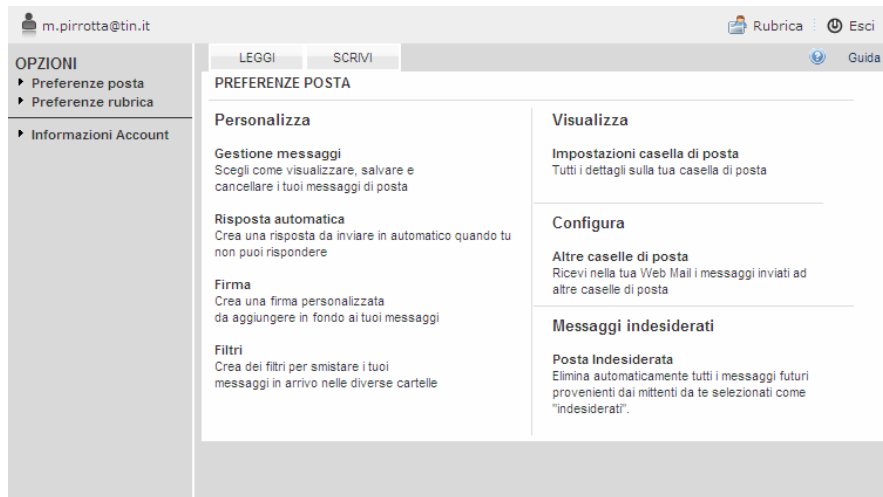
m.pirrotta@tin.it

Rubrica

Esci

OPZIONI

Preferenze posta

Preferenze rubrica

Informazioni Account

LEGGI

SCRIVI

Guida

PREFERENZE POSTA

Personalizza

Gestione messaggi
Scegli come visualizzare, salvare e cancellare i tuoi messaggi di posta

Risposta automatica
Crea una risposta da inviare in automatico quando tu non puoi rispondere

Firma
Crea una firma personalizzata da aggiungere in fondo ai tuoi messaggi

Filtri
Crea dei filtri per smistare i tuoi messaggi in arrivo nelle diverse cartelle

Visualizza

Impostazioni casella di posta
Tutti i dettagli sulla tua casella di posta

Configura

Altre caselle di posta
Ricevi nella tua Web Mail i messaggi inviati ad altre caselle di posta

Messaggi indesiderati

Posta Indesiderata
Elimina automaticamente tutti i messaggi futuri provenienti dai mittenti da te selezionati come "indesiderati".